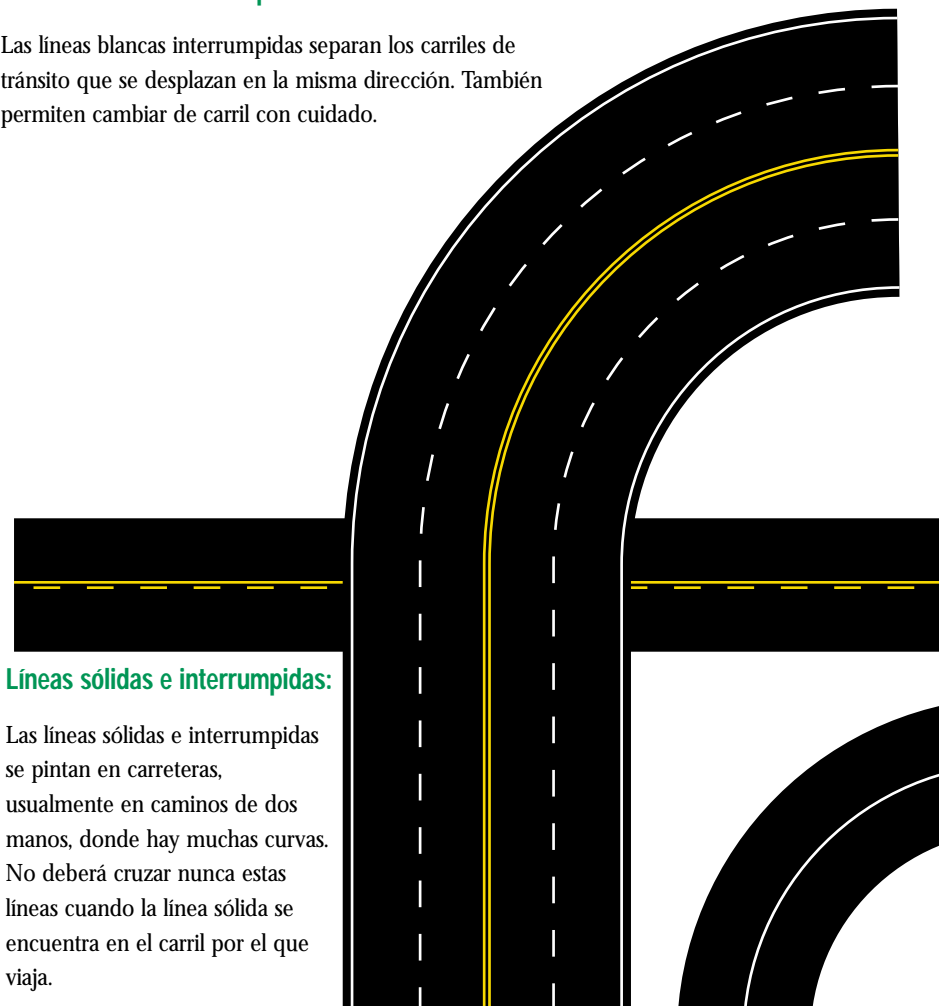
Las líneas blancas interrumpidas separan los carriles de tránsito que se desplazan en la misma dirección. También permiten cambiar de carril con cuidado.

Líneas sólidas e interrumpidas:

Las líneas sólidas e interrumpidas se pintan en carreteras, usualmente en caminos de dos manos, donde hay muchas curvas. No deberá cruzar nunca estas líneas cuando la línea sólida se encuentra en el carril por el que viaja.